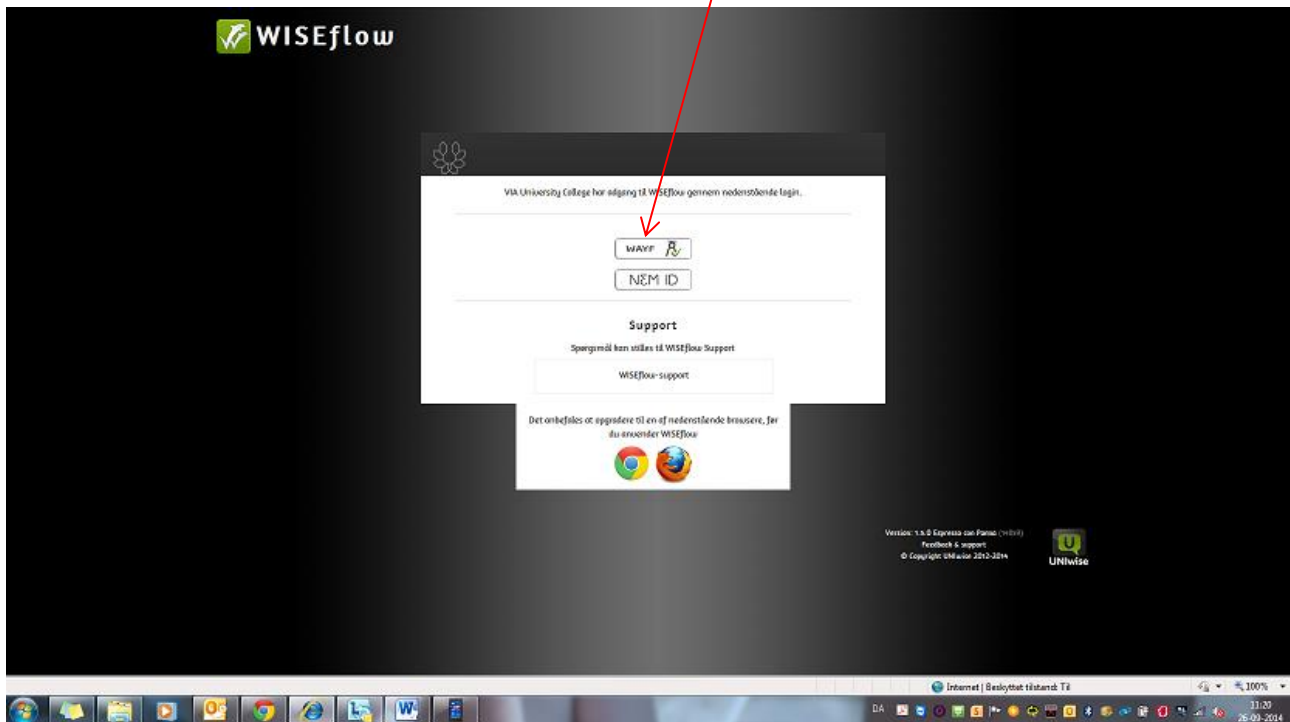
WISEflow

VIA University College har adgang til WISEflow gennem nedenstående login.

WAYF

NEM ID

Support

Spørgsmål kan stilles til WISEflow Support

WISEflow-support

Det anbefales at opgradere til en af nedenstående browsere, før du anvender WISEflow

Version: 1.5.0 Espresso con Panna (rebuild)
Feedback & support
© Copyright UNIwise 2012-2014

UNIwise

Internet | Beskyttet tilstand: Til

100%

DA

11:20
26-09-2014